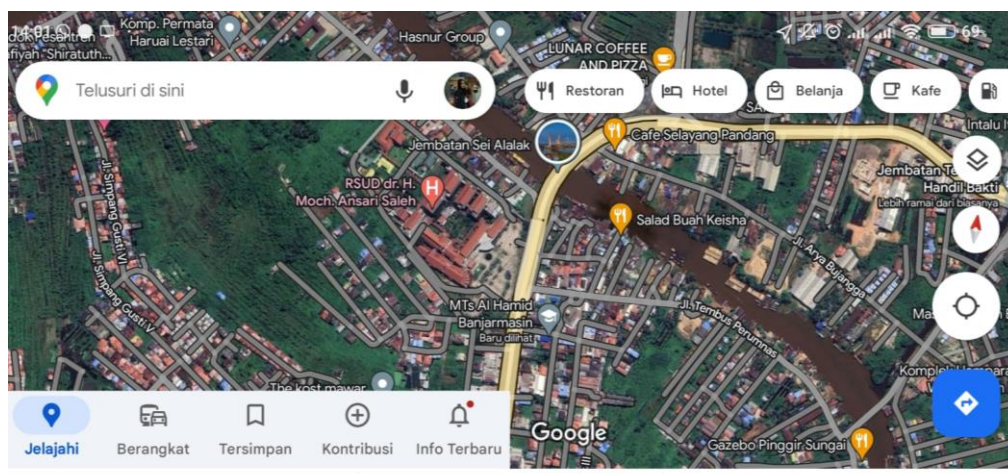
14:01
Komp. Permata Haruai Lestari
Hasnur Group
LUNAR COFFEE AND PIZZA
69
Telusuri di sini
Restoran
Hotel
Belanja
Kafe
Intalu
Jembatan Sei Alalak
Cafe Selayang Pandang
Jembatan Te Handil Bakti
Lebih ramai dari biasanya
RSUD dr. H. Moch. Ansari Saleh
Salad Buah Keisha
Jl. Simpang Gusti VI
Jl. Simpang Gusti V
Jl. Arya Bujangga
MTs Al Hamid Banjarmasin
Baru dilihat
Jl. Tembus Perumnas
Ma
The kost mawar
Komplek
Google
Gazebo Pinggir Sungai
Jelajahi
Berangkat
Tersimpan
Kontribusi
Info Terbaru